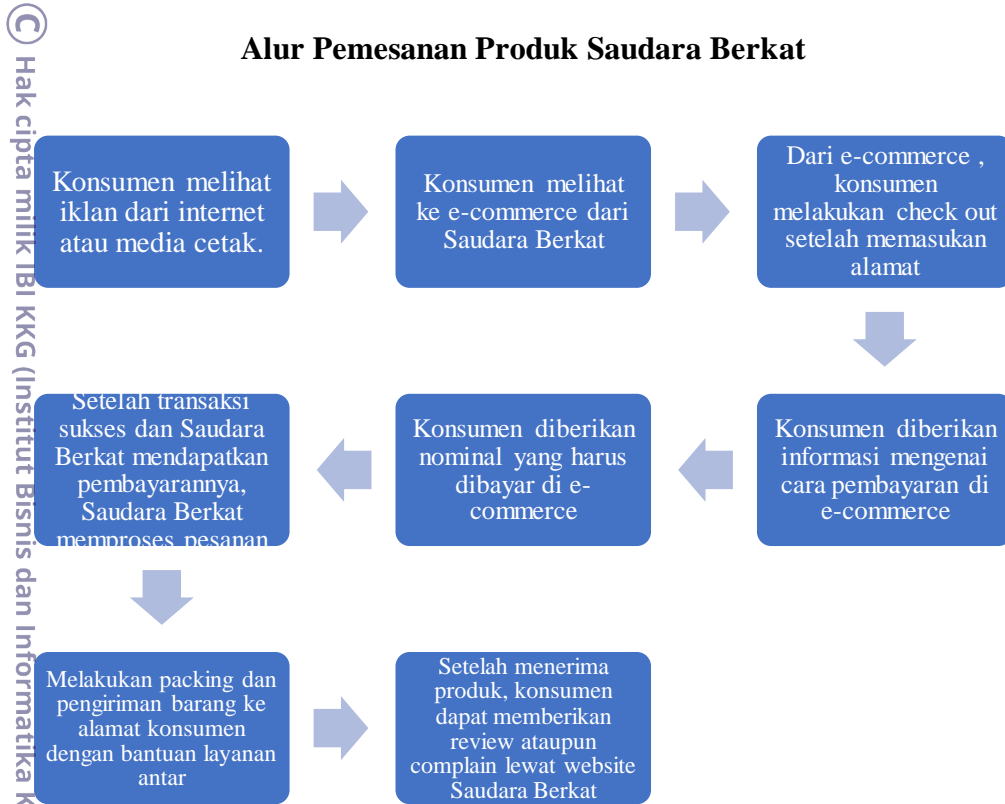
© Hak cipta milik IBI KKG (Institut Bisnis dan Informatika K

Alur Pemesanan Produk Saudara Berkat

Konsumen melihat iklan dari internet atau media cetak.

Konsumen melihat ke e-commerce dari Saudara Berkat

Dari e-commerce , konsumen melakukan check out setelah memasukan alamat

Konsumen diberikan informasi mengenai cara pembayaran di e-commerce

Konsumen diberikan nominal yang harus dibayar di e-commerce

Setelah transaksi sukses dan Saudara Berkat mendapatkan pembayarannya, Saudara Berkat memproses pesanan

Melakukan packing dan pengiriman barang ke alamat konsumen dengan bantuan layanan antar

Setelah menerima produk, konsumen dapat memberikan review ataupun complain lewat website Saudara Berkat